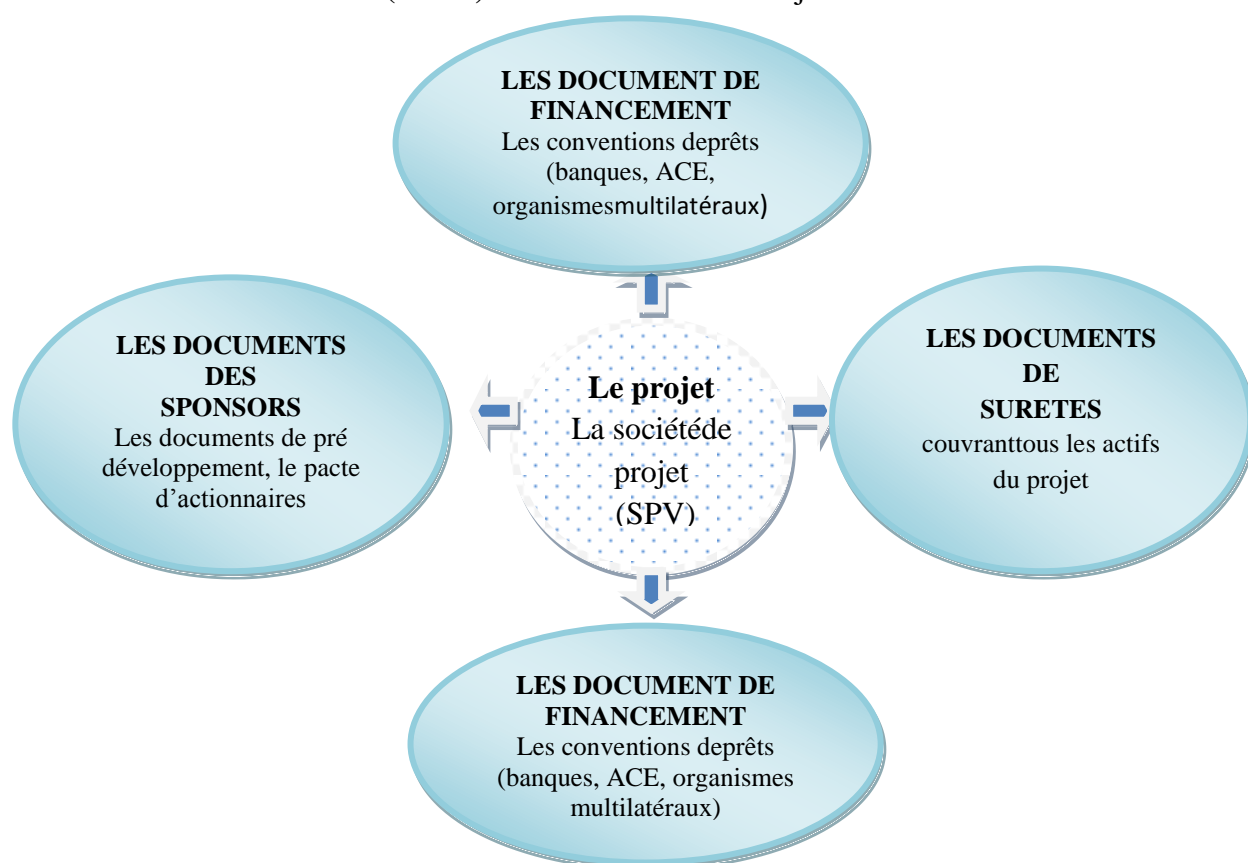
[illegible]

LES DOCUMENT DE FINANCEMENT
Les conventions deprêts (banques, ACE, organismesmultilatéraux)

LES DOCUMENTS DES SPONSORS
Les documents de pré développement, le pacte d'actionnaires

Le projet
La sociétéde projet (SPV)

LES DOCUMENTS DE SURETES
couvranttous les actifs du projet

LES DOCUMENT DE FINANCEMENT
Les conventions deprêts (banques, ACE, organismes multilatéraux)